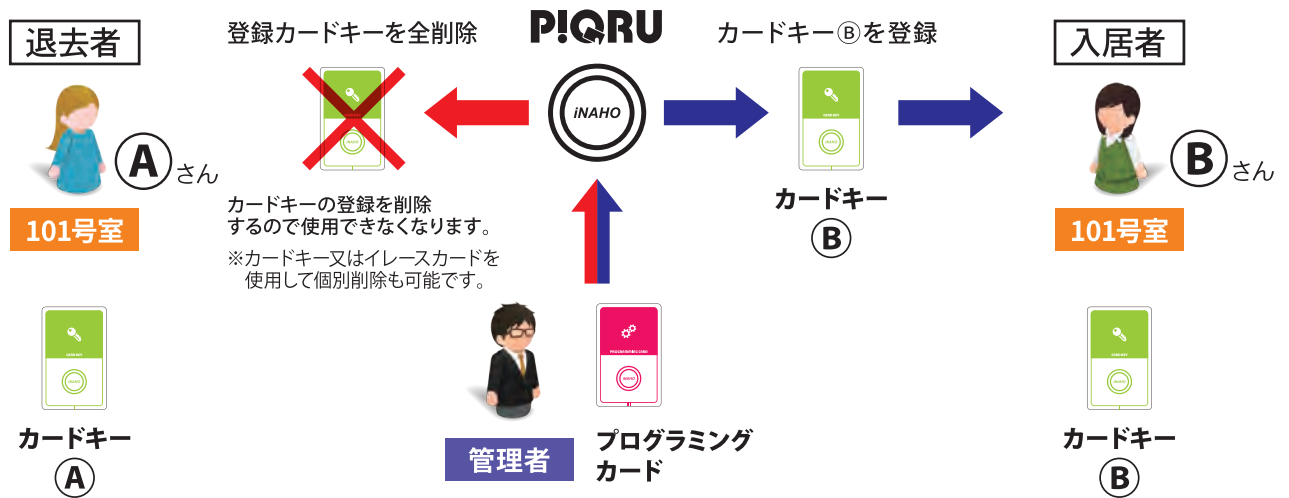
退去者

Ⓐさん

101号室

カードキー
Ⓐ

登録カードキーを全削除

カードキーの登録を削除するので使用できなくなります。

※カードキー又はイレースカードを使用して個別削除も可能です。

P!QRU

iNAHO

管理者

プログラミングカード

カードキーⒷを登録

カードキー
Ⓑ

入居者

Ⓑさん

101号室

カードキー
Ⓑ